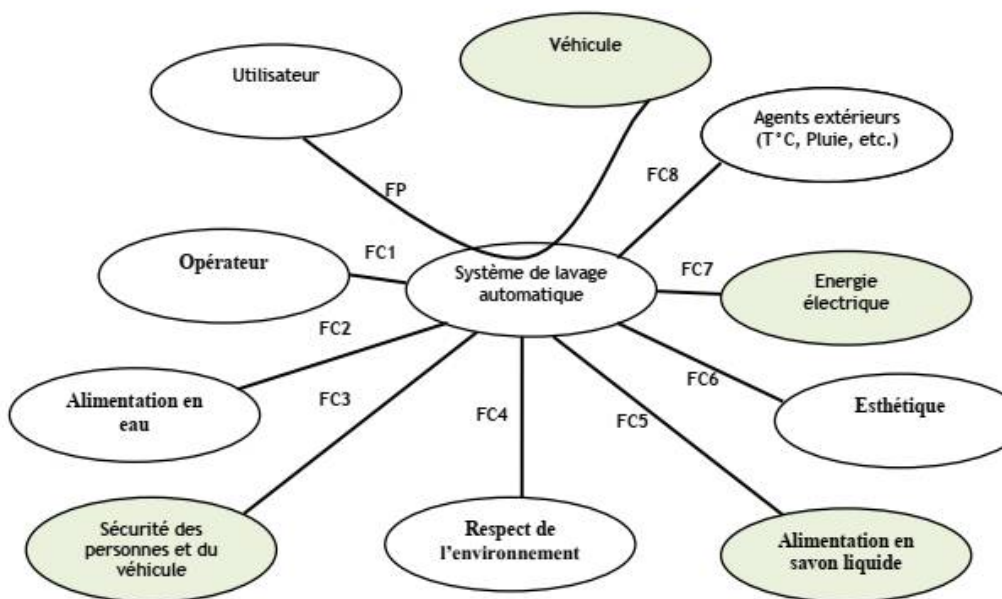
Véhicule

Utilisateur

Agents extérieurs (T°C, Pluie, etc.)

FP

FC8

FC1

Opérateur

Système de lavage automatique

FC7

Energie électrique

FC2

FC6

Alimentation en eau

FC3

FC4

FC5

Esthétique

Sécurité des personnes et du véhicule

Respect de l'environnement

Alimentation en savon liquide